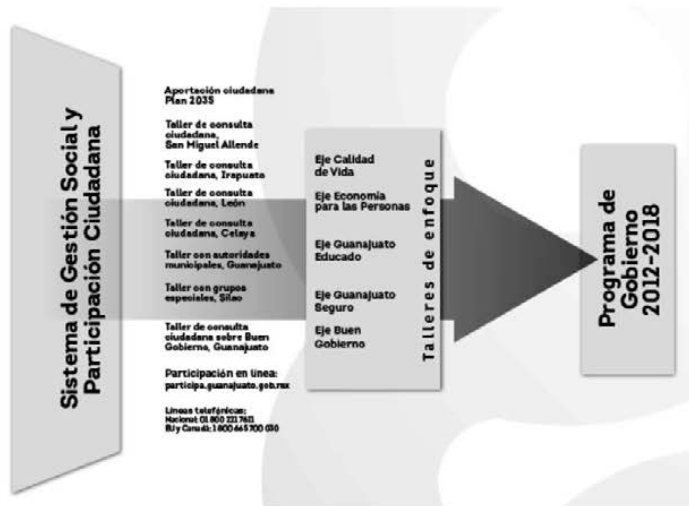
Sistema de Gestión Social y Participación Ciudadana

Aportación ciudadana Plan 2035

Taller de consulta ciudadana, San Miguel Allende

Taller de consulta ciudadana, Irapuato

Taller de consulta ciudadana, León

Taller de consulta ciudadana, Celaya

Taller con autoridades municipales, Guanajuato

Taller con grupos especiales, Silao

Taller de consulta ciudadana sobre Buen Gobierno, Guanajuato

Participación en línea: participa.guanajuato.gob.mx

Líneas telefónicas: Nacional: 01 800 221 7611 EU y Canadá: 1 800 465 700 030

Talleres de enfoque

Eje Calidad de Vida

Eje Economía para las Personas

Eje Guanajuato Educado

Eje Guanajuato Seguro

Eje Buen Gobierno

Programa de Gobierno 2012-2018